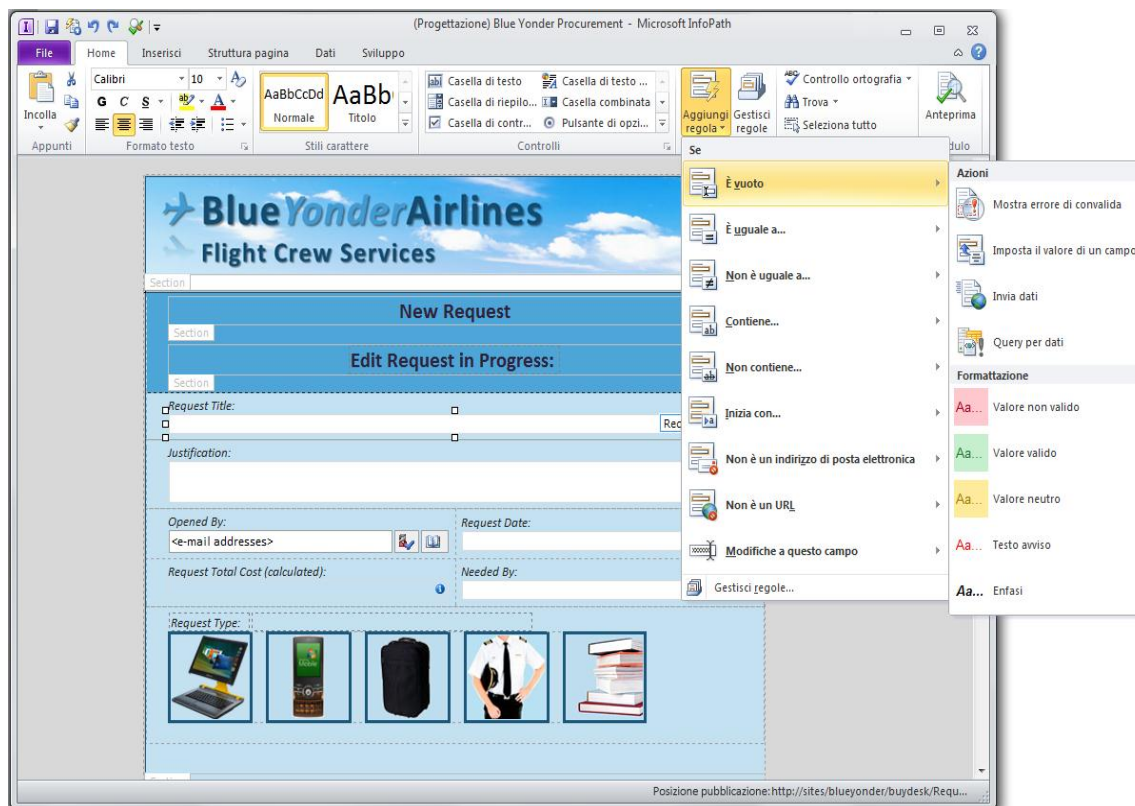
(Progettazione) Blue Yonder Procurement - Microsoft InfoPath

File | Home | Inserisci | Struttura pagina | Dati | Sviluppo

Incolla
Calibri 10
G C S
Appunti
Formato testo
AaBbCcDd Normale
AaBb Titolo
Stili carattere
Casella di testo
Casella di riepilo...
Casella di contr...
Casella di testo ...
Casella combinata
Pulsante di opzi...
Controlli
Aggiungi regola
Gestisci regole
Controllo ortografia
Trova
Seleziona tutto
Anteprima
dulo

Se
È vuoto
È uguale a...
Non è uguale a...
Contiene...
Non contiene...
Inizia con...
Non è un indirizzo di posta elettronica
Non è un URL
Modifiche a questo campo
Gestisci regole...

Azioni
Mostra errore di convalida
Imposta il valore di un campo
Invia dati
Query per dati
Formattazione
Aa... Valore non valido
Aa... Valore valido
Aa... Valore neutro
Aa... Testo avviso
Aa... Enfasi

Blue Yonder Airlines
Flight Crew Services
Section
New Request
Section
Edit Request in Progress:
Section
Request Title:
Rec
Justification:
Opened By:
<e-mail addresses>
Request Date:
Request Total Cost (calculated):
Needed By:
Request Type:

Posizione pubblicazione: http://sites/blueyonder/buydesk/Requ...